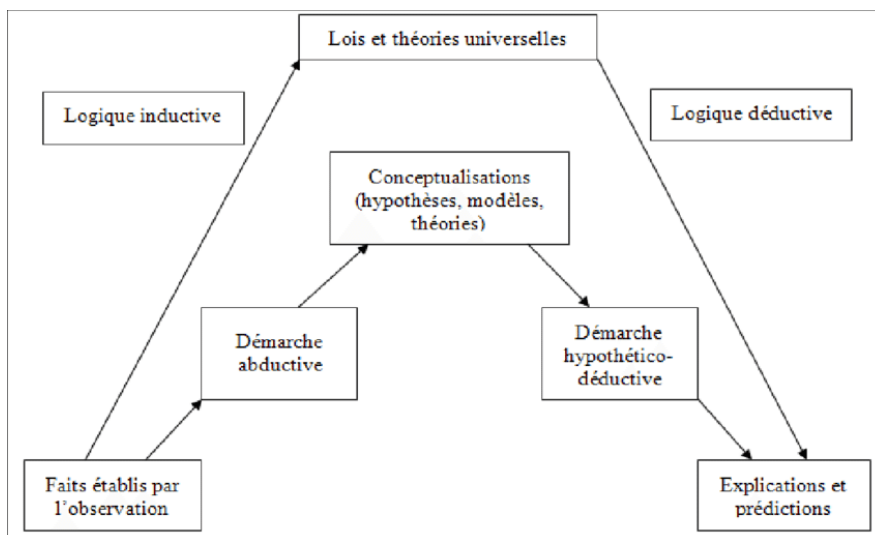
Lois et théories universelles

Logique inductive

Logique déductive

Conceptualisations (hypothèses, modèles, théories)

Démarche abductive

Démarche hypothético-déductive

Faits établis par l'observation

Explications et prédictions